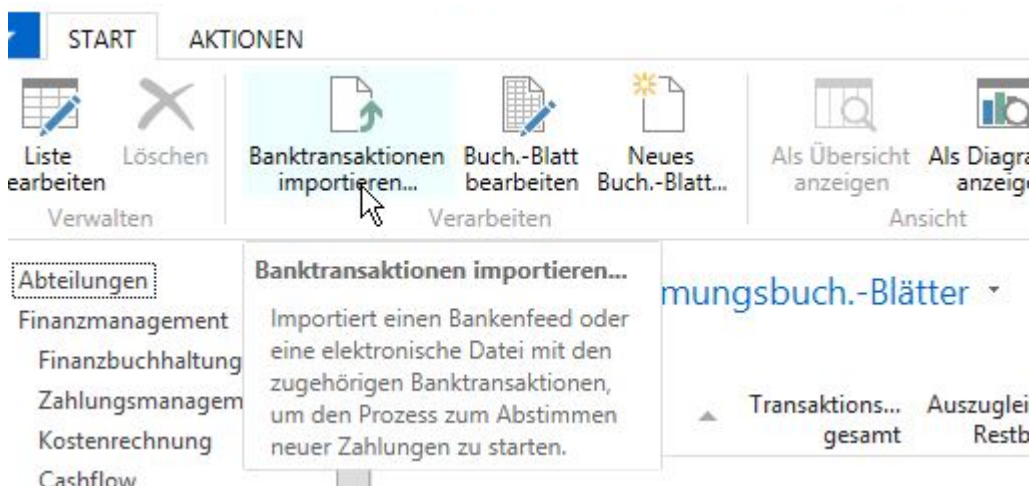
START AKTIONEN

Liste earbeiten
Löschen
Verwalten

Banktransaktionen importieren...
Buch.-Blatt bearbeiten
Neues Buch.-Blatt...
Verarbeiten

Als Übersicht anzeigen
Als Diagra anzeig
Ansicht

Abteilungen
Finanzmanagement
Finanzbuchhaltung
Zahlungsmanagem
Kostenrechnung
Cashflow

Banktransaktionen importieren...

Importiert einen Bankenfeed oder eine elektronische Datei mit den zugehörigen Banktransaktionen, um den Prozess zum Abstimmen neuer Zahlungen zu starten.

mungsbuch.-Blätter

Transaktions... gesamt
Auszuglei Restb